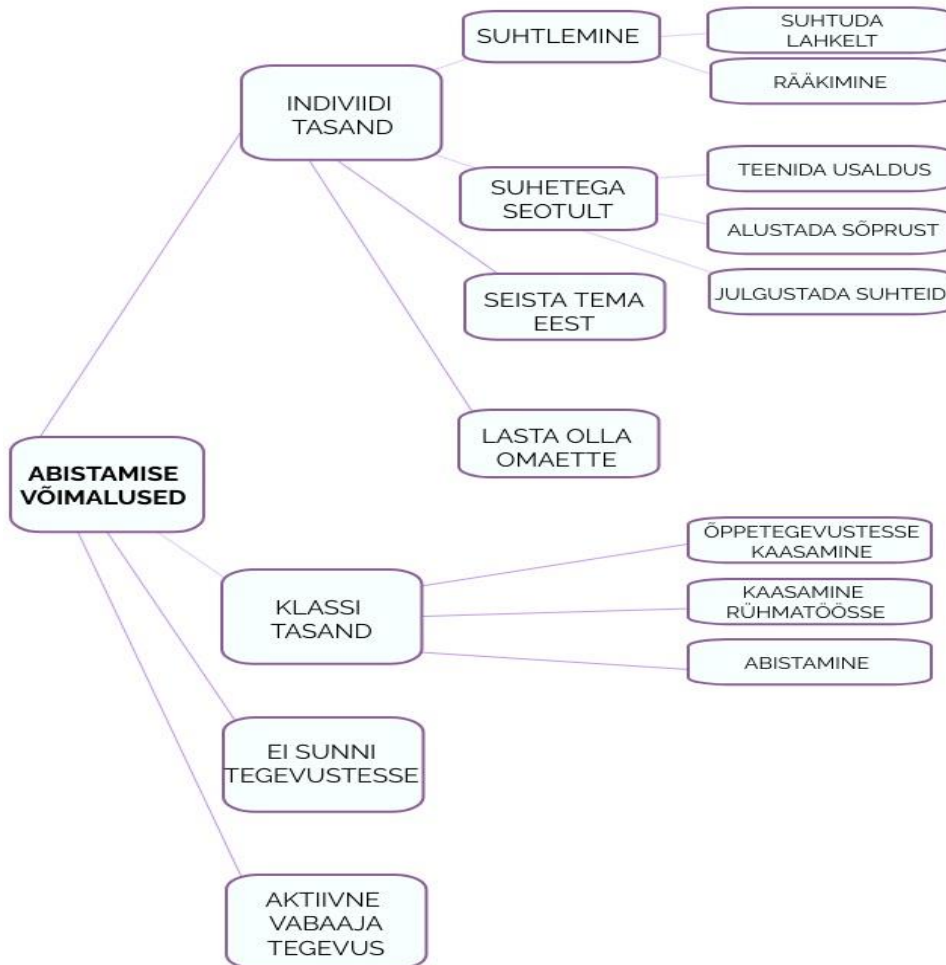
ABISTAMISE VÕIMALUSED

INDIVIIDI TASAND

SUHTLEMINE

SUHTUDA LAHKELT

RÄÄKIMINE

SUHETEGA SEOTULT

TEENIDA USALDUS

ALUSTADA SÕPRUST

JULGUSTADA SUHTEID

SEISTA TEMA EEST

LASTA OLLA OMAETTE

KLASSI TASAND

ÕPPETEGEVUSTESSE KAASAMINE

KAASAMINE RÜHMATÖÖSSE

ABISTAMINE

EI SUNNI TEGEVUSTESSE

AKTIIVNE VABAAJA TEGEVUS